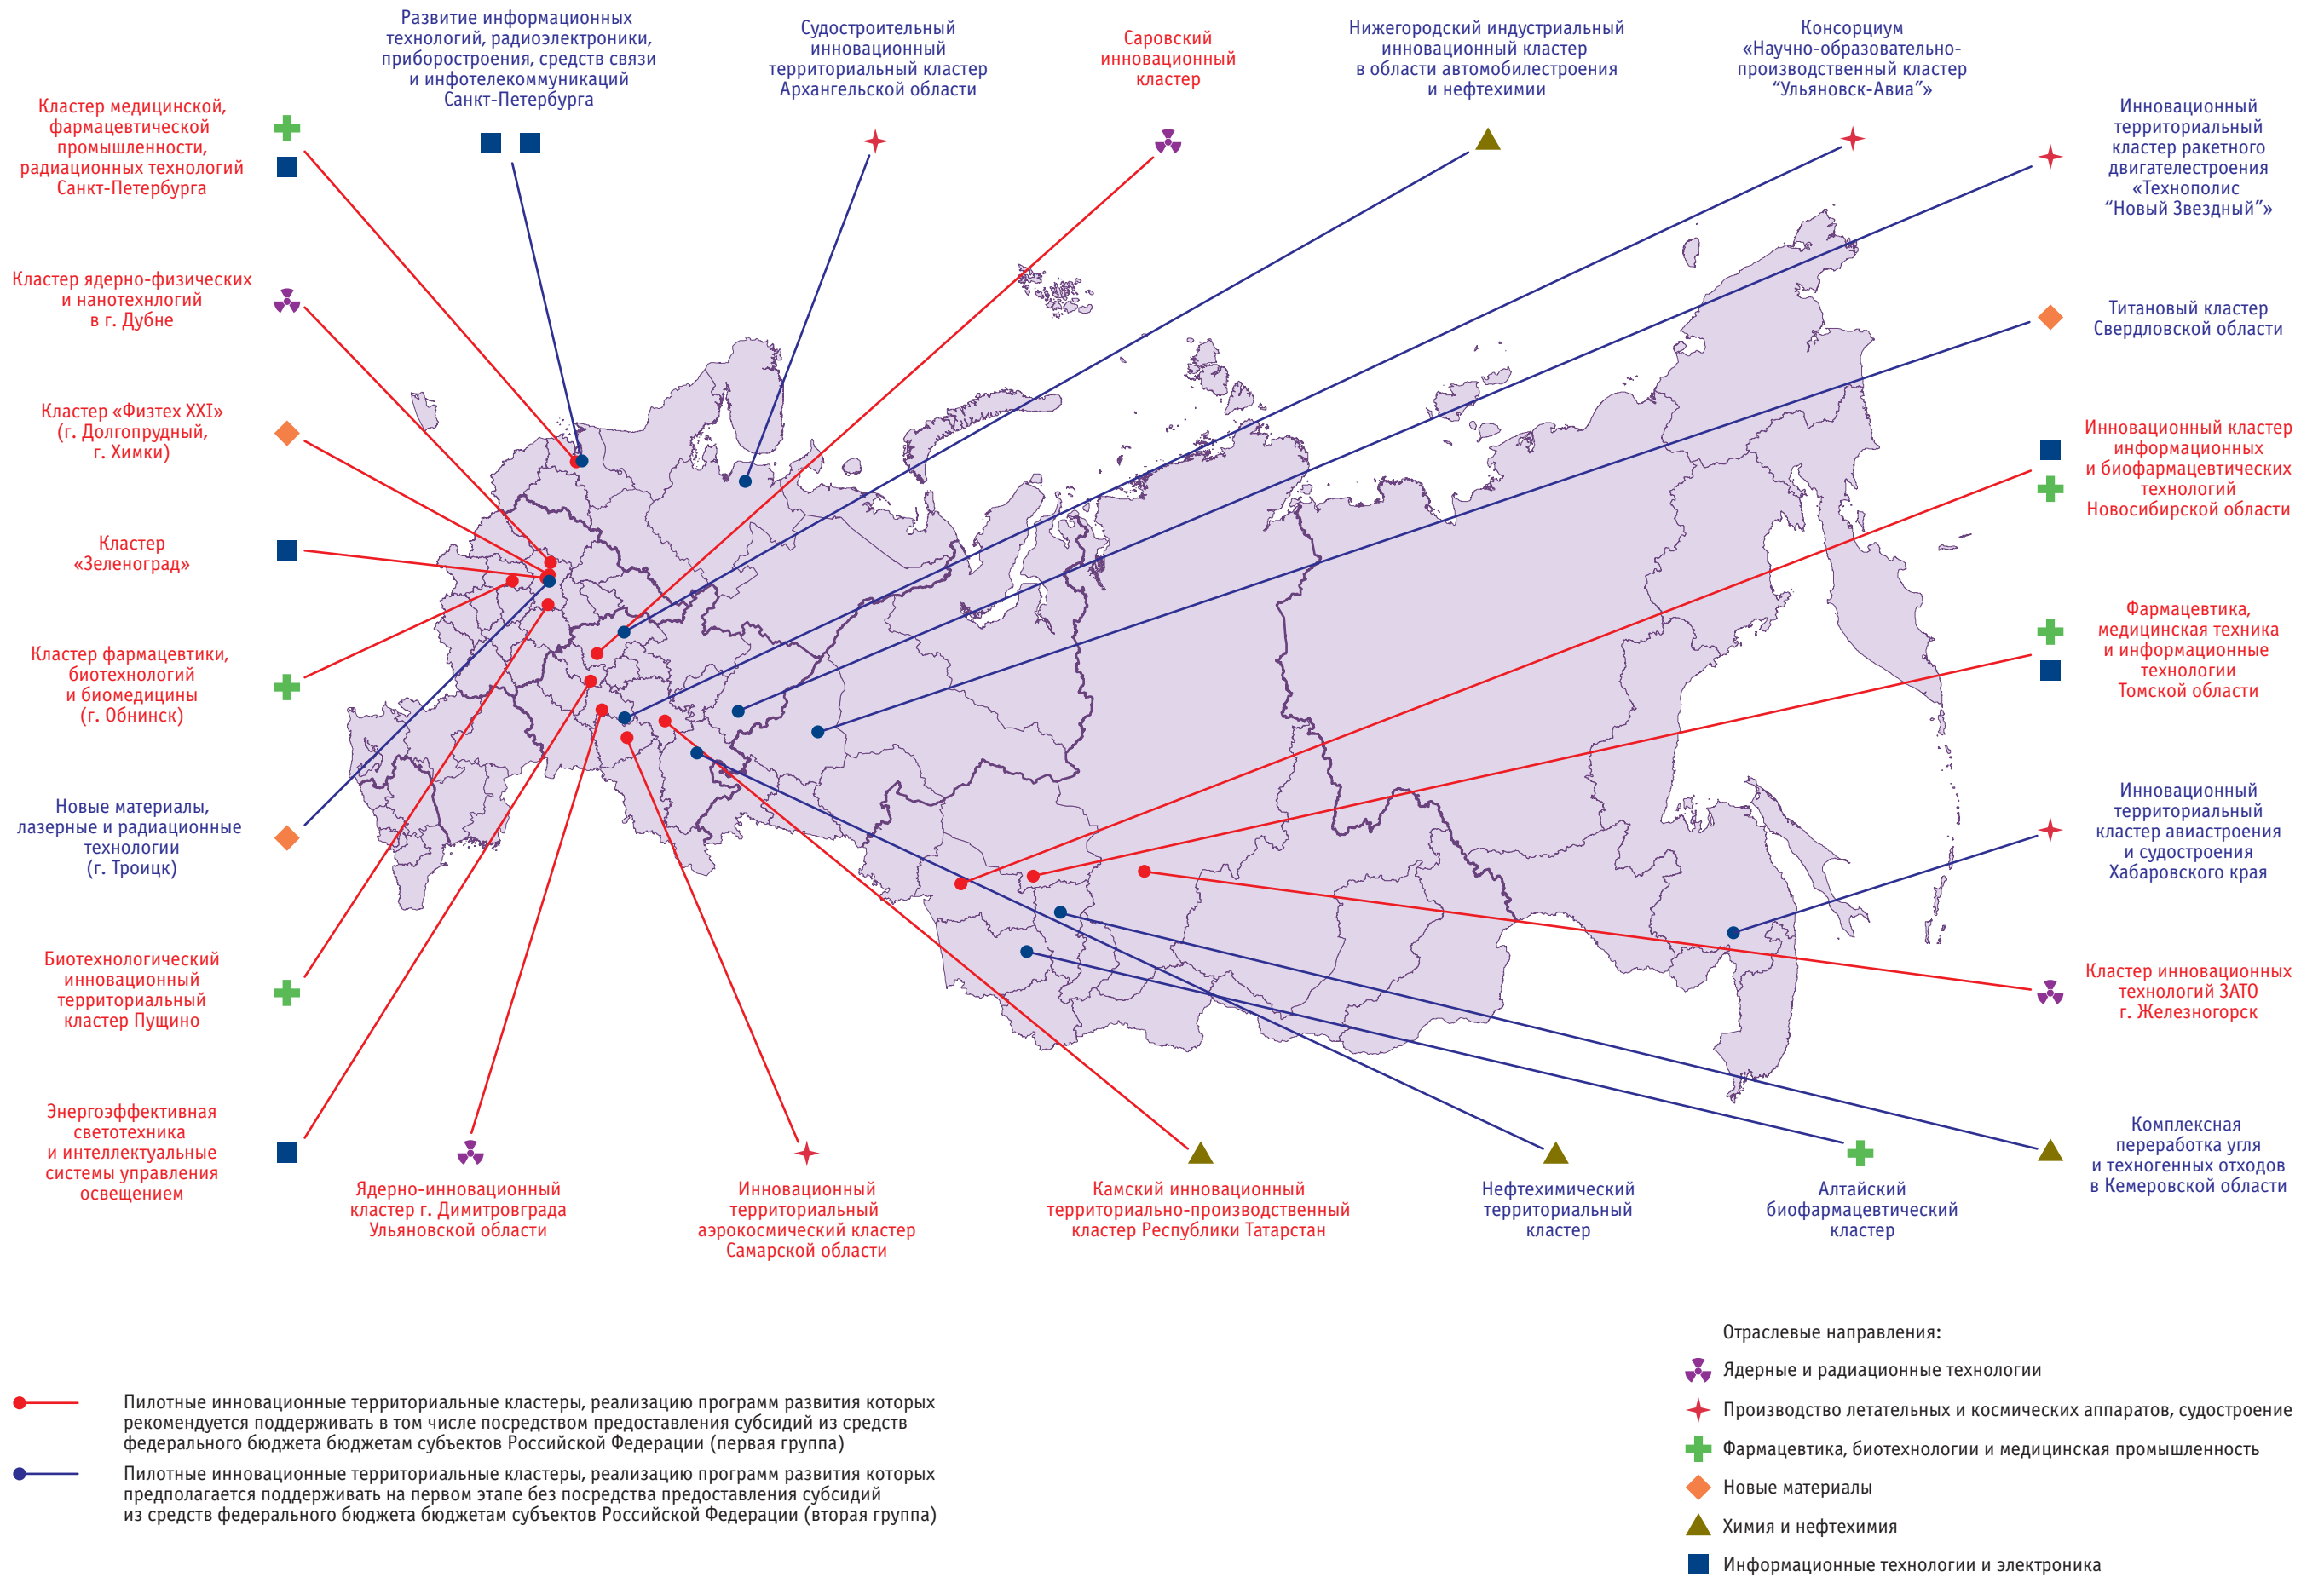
Развитие информационных технологий, радиоэлектроники, приборостроения, средств связи и инфотелекоммуникаций Санкт-Петербурга

Судостроительный инновационный территориальный кластер Архангельской области

Саровский инновационный кластер

Нижегородский индустриальный инновационный кластер в области автомобилестроения и нефтехимии

Консорциум «Научно-образовательно-производственный кластер "Ульяновск-Авиа"»

Инновационный территориальный кластер ракетного двигателестроения «Технополис "Новый Звездный"»

Кластер медицинской, фармацевтической промышленности, радиационных технологий Санкт-Петербурга

Кластер ядерно-физических и нанотехнологий в г. Дубне

Кластер «Физтех XXI» (г. Долгопрудный, г. Химки)

Кластер «Зеленоград»

Кластер фармацевтики, биотехнологий и биомедицины (г. Обнинск)

Новые материалы, лазерные и радиационные технологии (г. Троицк)

Биотехнологический инновационный территориальный кластер Пущино

Энергоэффективная светотехника и интеллектуальные системы управления освещением

Титановый кластер Свердловской области

Инновационный кластер информационных и биофармацевтических технологий Новосибирской области

Фармацевтика, медицинская техника и информационные технологии Томской области

Инновационный территориальный кластер авиастроения и судостроения Хабаровского края

Кластер инновационных технологий ЗАТО г. Железногорск

Комплексная переработка угля и техногенных отходов в Кемеровской области

Ядерно-инновационный кластер г. Димитровграда Ульяновской области

Инновационный территориальный аэрокосмический кластер Самарской области

Камский инновационный территориально-производственный кластер Республики Татарстан

Нефтехимический территориальный кластер

Алтайский биофармацевтический кластер

Пилотные инновационные территориальные кластеры, реализацию программ развития которых рекомендуется поддерживать в том числе посредством предоставления субсидий из средств федерального бюджета бюджетам субъектов Российской Федерации (первая группа)

Пилотные инновационные территориальные кластеры, реализацию программ развития которых предполагается поддерживать на первом этапе без посредства предоставления субсидий из средств федерального бюджета бюджетам субъектов Российской Федерации (вторая группа)

Отраслевые направления:
Ядерные и радиационные технологии
Производство летательных и космических аппаратов, судостроение
Фармацевтика, биотехнологии и медицинская промышленность
Новые материалы
Химия и нефтехимия
Информационные технологии и электроника